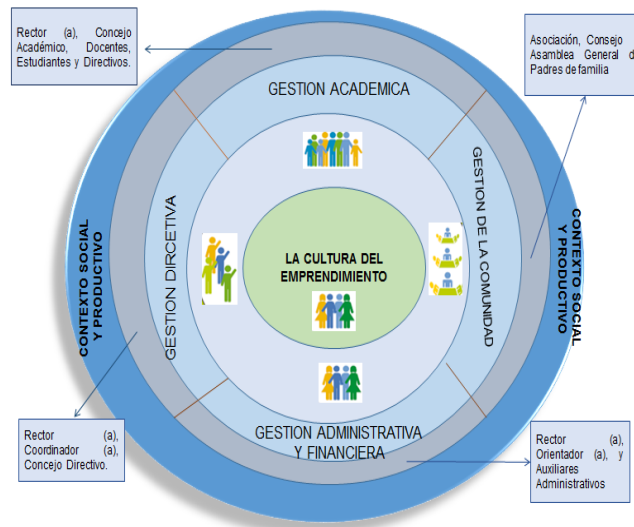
Rector (a), Concejo Académico, Docentes, Estudiantes y Directivos.

Asociación, Consejo Asamblea General d Padres de familia

GESTION ACADEMICA

CONTEXTO SOCIAL Y PRODUCTIVO

GESTION DIRECTIVA

LA CULTURA DEL EMPRENDIMIENTO

GESTION DE LA COMUNIDAD

CONTEXTO SOCIAL Y PRODUCTIVO

GESTION ADMINISTRATIVA Y FINANCIERA

Rector (a), Coordinador (a), Concejo Directivo.

Rector (a), Orientador (a), y Auxiliares Administrativos